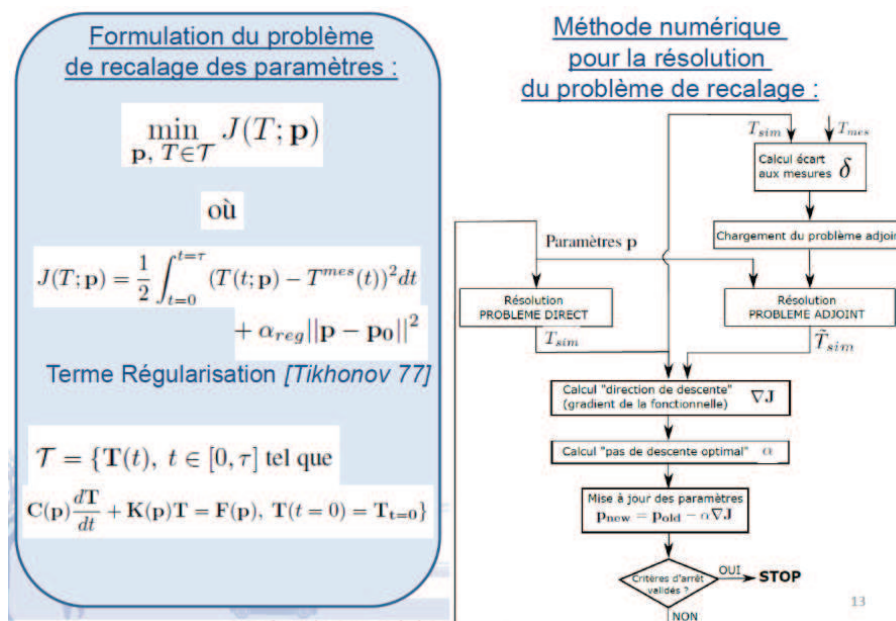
Formulation du problème de recalage des paramètres :

$\min_{\mathbf{p},\, T \in \mathcal{T}} J(T;\mathbf{p})$

où

$J(T;\mathbf{p}) = \frac{1}{2}\int_{t=0}^{t=\tau} (T(t;\mathbf{p}) - T^{mes}(t))^2 dt + \alpha_{reg}||\mathbf{p} - \mathbf{p_0}||^2$

Terme Régularisation [Tikhonov 77]

$\mathcal{T} = \{\mathbf{T}(t),\ t \in [0,\tau]$ tel que

$\mathbf{C}(\mathbf{p})\frac{d\mathbf{T}}{dt} + \mathbf{K}(\mathbf{p})\mathbf{T} = \mathbf{F}(\mathbf{p}),\ \mathbf{T}(t=0) = \mathbf{T_{t=0}}\}$

Méthode numérique pour la résolution du problème de recalage :

$T_{sim}$

$T_{mes}$

Calcul écart aux mesures $\delta$

Chargement du problème adjoint

Paramètres $\mathbf{p}$

Résolution PROBLEME DIRECT

Résolution PROBLEME ADJOINT

$T_{sim}$

$\tilde{T}_{sim}$

Calcul "direction de descente" (gradient de la fonctionnelle) $\nabla\mathbf{J}$

Calcul "pas de descente optimal" $\alpha$

Mise à jour des paramètres $\mathbf{p_{new}} = \mathbf{p_{old}} - \alpha\nabla\mathbf{J}$

Critères d'arrêt validés ?

OUI

STOP

NON

13